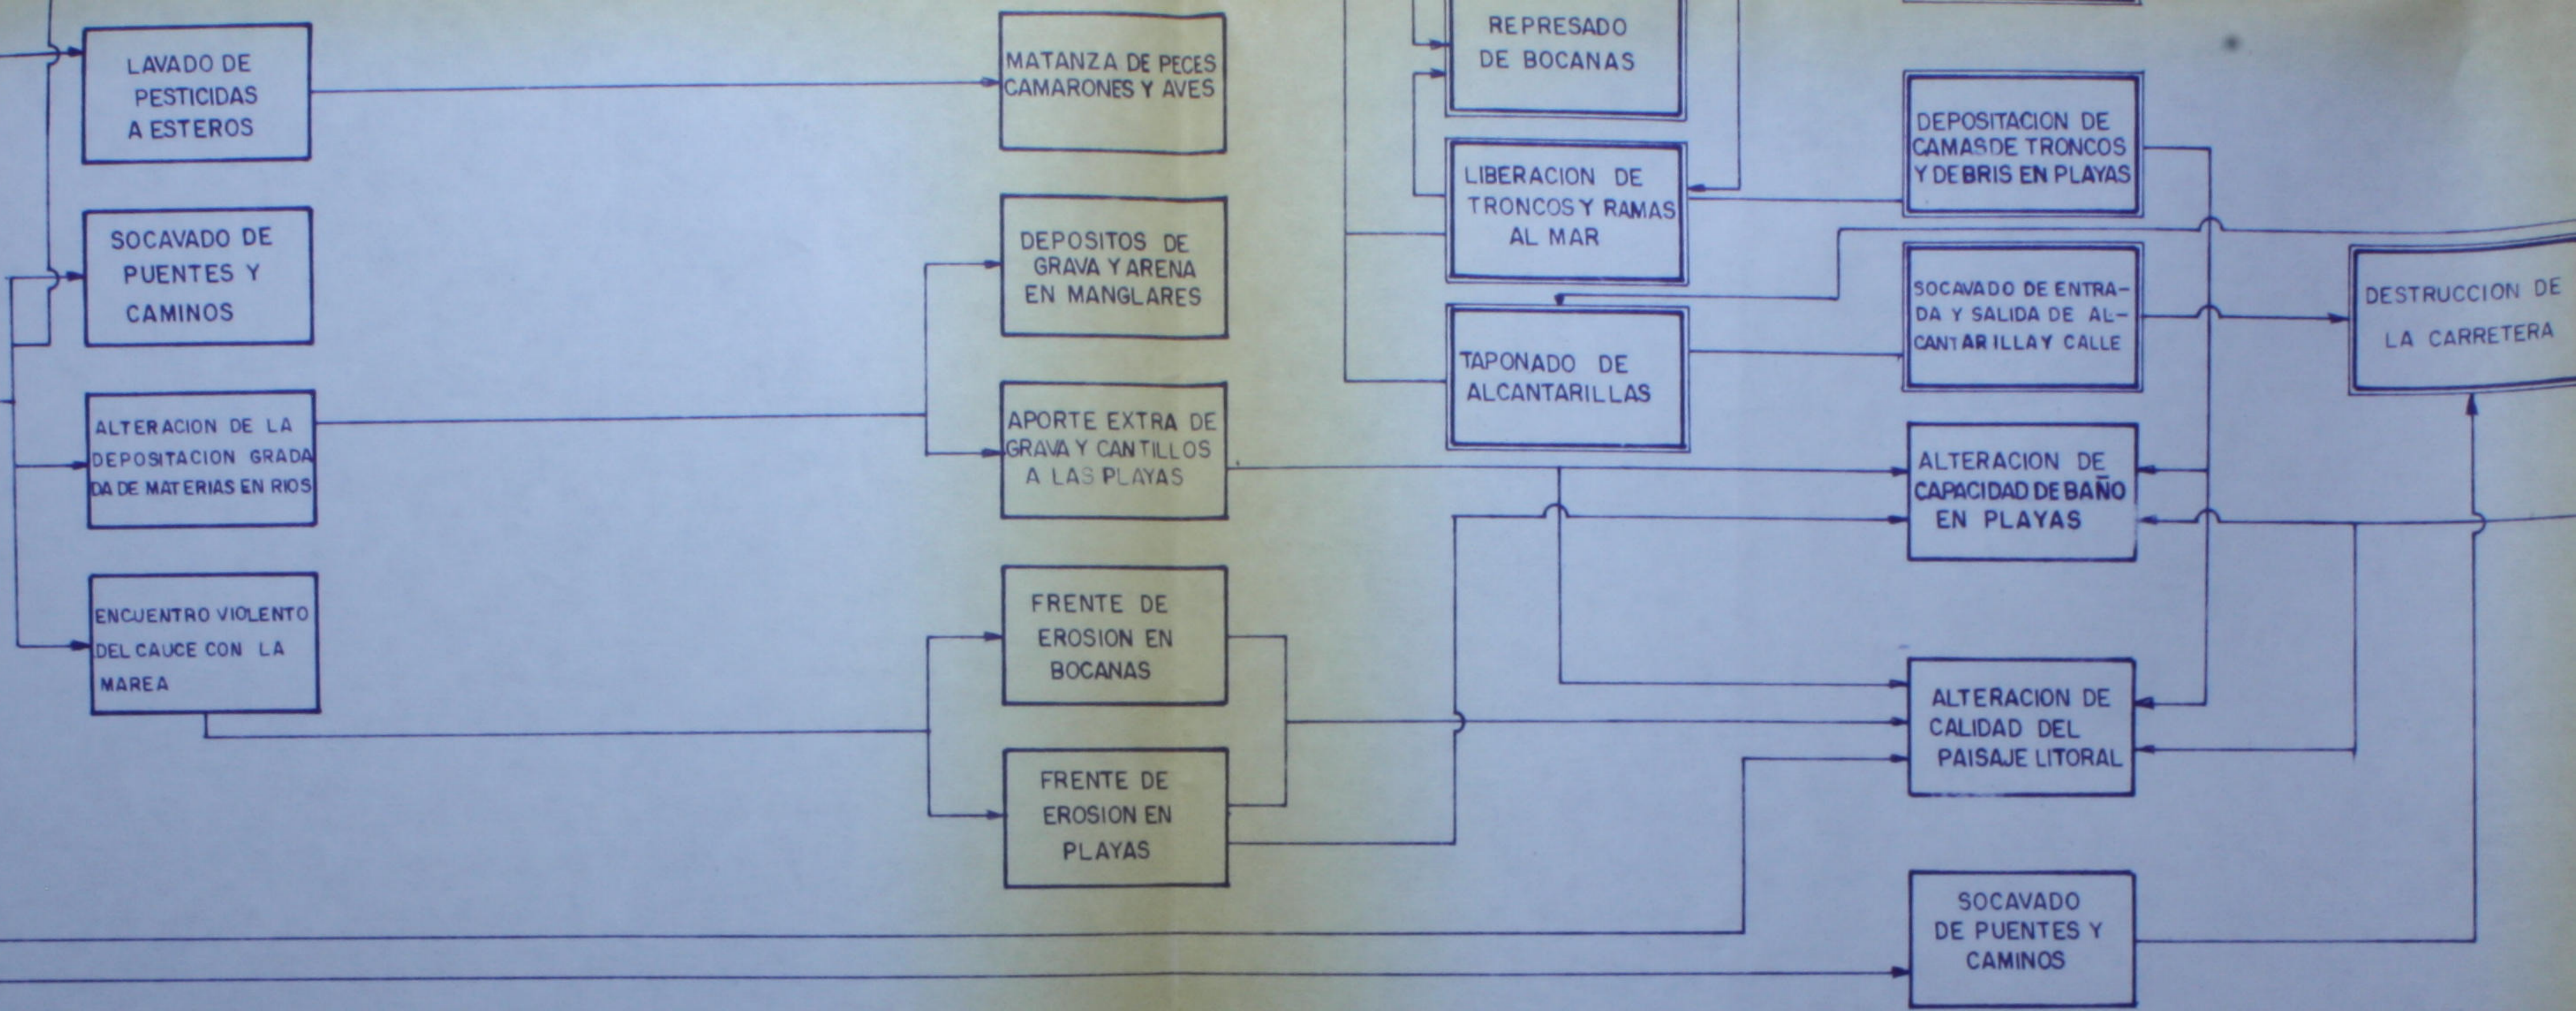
LAVADO DE PESTICIDAS A ESTEROS

SOCAVADO DE PUENTES Y CAMINOS

ALTERACION DE LA DEPOSITACION GRADADA DE MATERIAS EN RIOS

ENCUENTRO VIOLENTO DEL CAUCE CON LA MAREA

MATANZA DE PECES CAMARONES Y AVES

DEPOSITOS DE GRAVA Y ARENA EN MANGLARES

APORTE EXTRA DE GRAVA Y CANTILLOS A LAS PLAYAS

FRENTE DE EROSION EN BOCANAS

FRENTE DE EROSION EN PLAYAS

REPRESADO DE BOCANAS

LIBERACION DE TRONCOS Y RAMAS AL MAR

TAPONADO DE ALCANTARILLAS

DEPOSITACION DE CAMASDE TRONCOS Y DEBRIS EN PLAYAS

SOCAVADO DE ENTRADA Y SALIDA DE ALCANTARILLA Y CALLE

ALTERACION DE CAPACIDAD DE BAÑO EN PLAYAS

ALTERACION DE CALIDAD DEL PAISAJE LITORAL

SOCAVADO DE PUENTES Y CAMINOS

DESTRUCCION DE LA CARRETERA